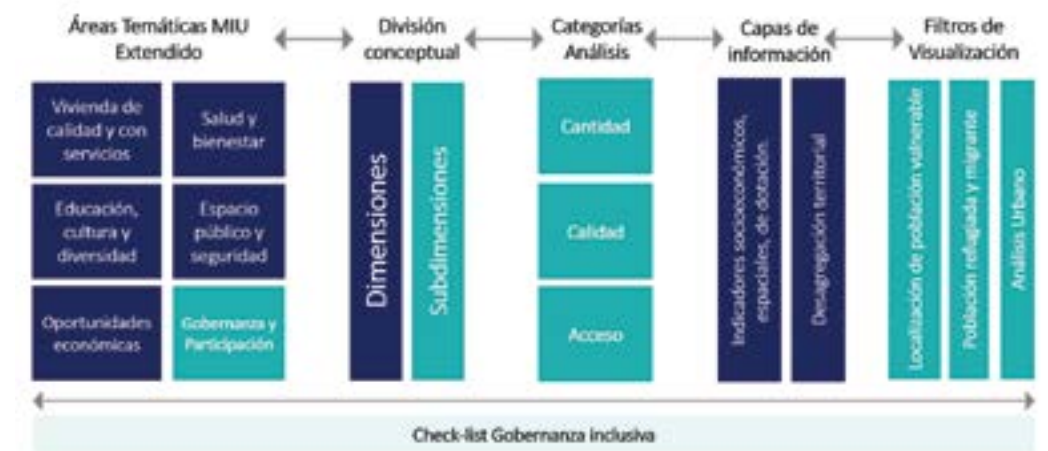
Áreas Temáticas MIU Extendido

División conceptual

Categorías Análisis

Capas de información

Filtros de Visualización

Vivienda de calidad y con servicios

Salud y bienestar

Educación, cultura y diversidad

Espacio público y seguridad

Oportunidades económicas

Gobernanza y Participación

Dimensiones

Subdimensiones

Cantidad

Calidad

Acceso

Indicadores socioeconómicos, espaciales, de dotación.

Desagregación territorial

Localización de población vulnerable

Población refugiada y migrante

Análisis Urbano

Check-list Gobernanza Inclusiva